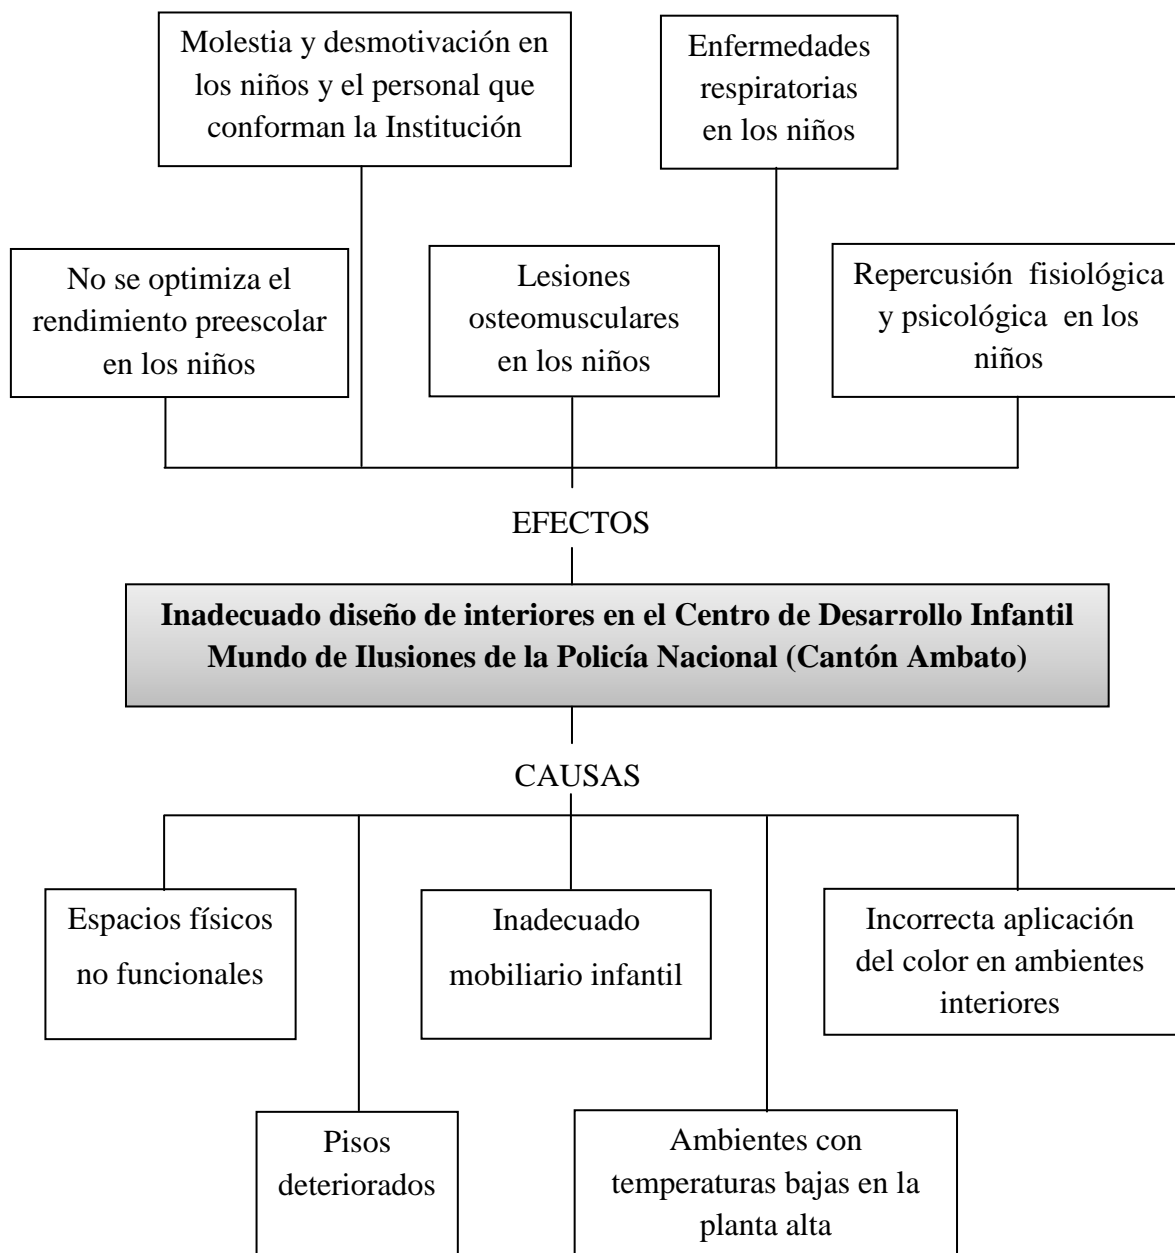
Molestia y desmotivación en los niños y el personal que conforman la Institución

Enfermedades respiratorias en los niños

No se optimiza el rendimiento preescolar en los niños

Lesiones osteomusculares en los niños

Repercusión fisiológica y psicológica en los niños

EFECTOS

**Inadecuado diseño de interiores en el Centro de Desarrollo Infantil Mundo de Ilusiones de la Policía Nacional (Cantón Ambato)**

CAUSAS

Espacios físicos no funcionales

Inadecuado mobiliario infantil

Incorrecta aplicación del color en ambientes interiores

Pisos deteriorados

Ambientes con temperaturas bajas en la planta alta